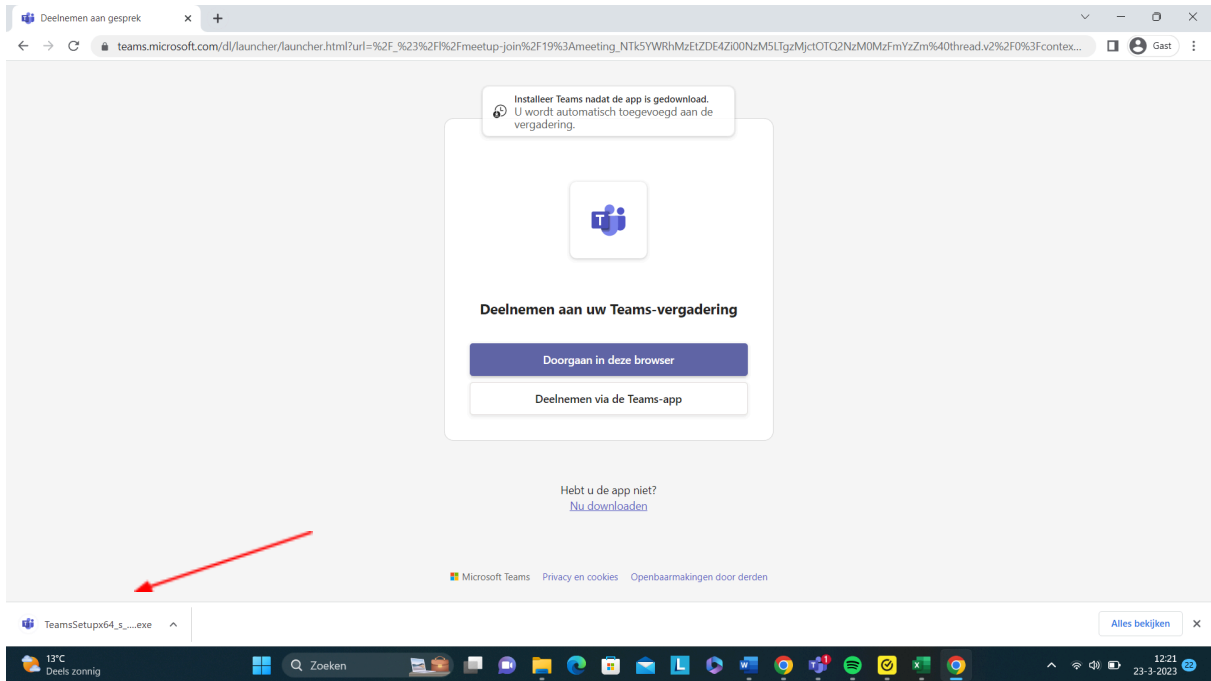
Deelnemen aan gesprek ×
+

teams.microsoft.com/dl/launcher/launcher.html?url=%2F_%23%2Fl%2Fmeetup-join%2F19%3Ameeting_NTk5YWRhMzEtZDE4Zi00NzM5LTgzMjctOTQ2NzM0MzFmYzZm%40thread.v2%2F0%3Fcontex...
Gast

Installeer Teams nadat de app is gedownload.
U wordt automatisch toegevoegd aan de vergadering.

Deelnemen aan uw Teams-vergadering

Doorgaan in deze browser

Deelnemen via de Teams-app

Hebt u de app niet?
Nu downloaden

Microsoft Teams Privacy en cookies Openbaarmakingen door derden

TeamsSetupx64_s_....exe

Alles bekijken

13°C
Deels zonnig

Zoeken

12:21
23-3-2023
22